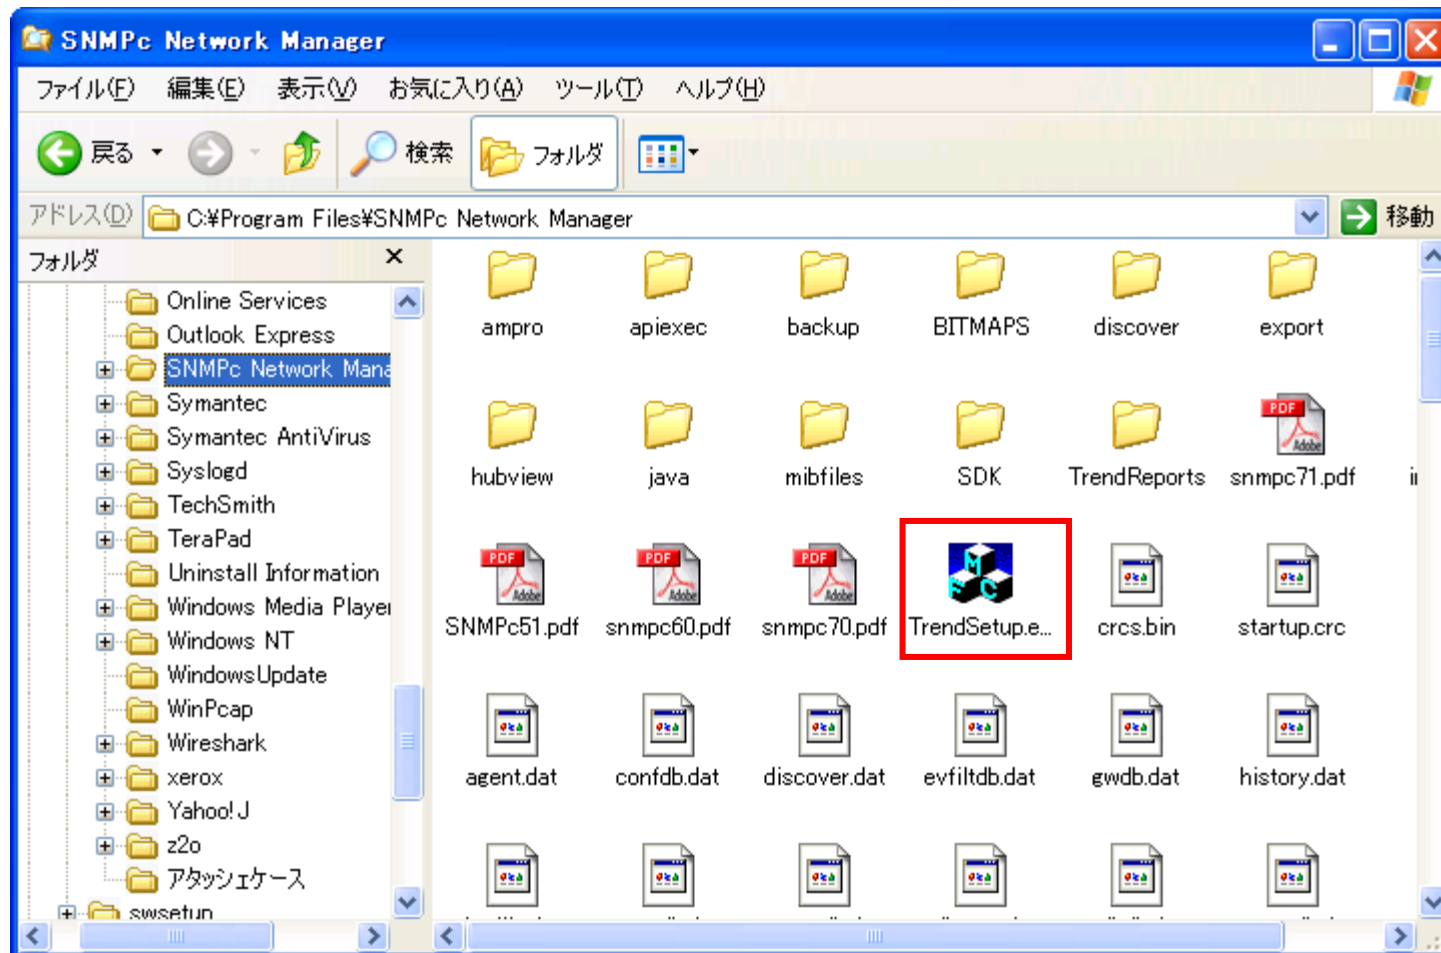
SNMPc Network Manager

ファイル(F) 編集(E) 表示(V) お気に入り(A) ツール(T) ヘルプ(H)

戻る 検索 フォルダ

アドレス(D) C:¥Program Files¥SNMPc Network Manager 移動

フォルダ ×

Online Services
Outlook Express
SNMPc Network Mana
Symantec
Symantec AntiVirus
Syslogd
TechSmith
TeraPad
Uninstall Information
Windows Media Player
Windows NT
WindowsUpdate
WinPcap
Wireshark
xerox
Yahoo! J
z2o
アタッシェケース
swsetup

ampro
apiexec
backup
BITMAPS
discover
export
hubview
java
mibfiles
SDK
TrendReports
snmpc71.pdf
SNMPc51.pdf
snmpc60.pdf
snmpc70.pdf
TrendSetup.e...
crcs.bin
startup.crc
agent.dat
confdb.dat
discover.dat
evfiltdb.dat
gwdb.dat
history.dat